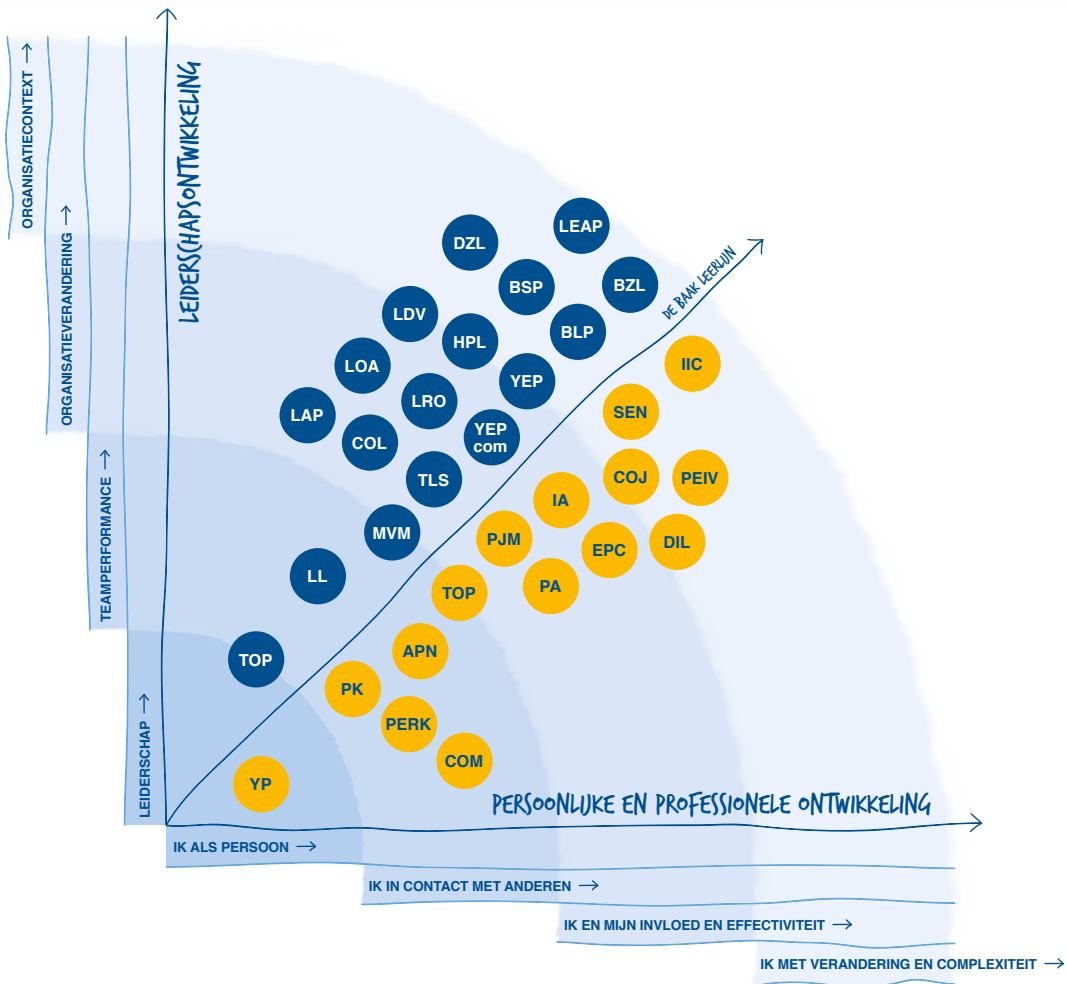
ORGANISATIECONTEXT →

ORGANISATIEVERANDERING →

TEAMPERFORMANCE →

LEIDERSCHAP →

LEIDERSCHAPSONTWIKKELING

DE BAAK LEERLIJN

LEAP
DZL
BSP
BZL
LDV
HPL
BLP
LOA
YEP
LRO
LAP
COL
YEP com
TLS
MVM
LL
TOP

IIC
SEN
COJ
PEIV
IA
PJM
EPC
DIL
PA
TOP
APN
PK
PERK
COM
YP

PERSOONLIJKE EN PROFESSIONELE ONTWIKKELING

IK ALS PERSOON →

IK IN CONTACT MET ANDEREN →

IK EN MIJN INVLOED EN EFFECTIVITEIT →

IK MET VERANDERING EN COMPLEXITEIT →